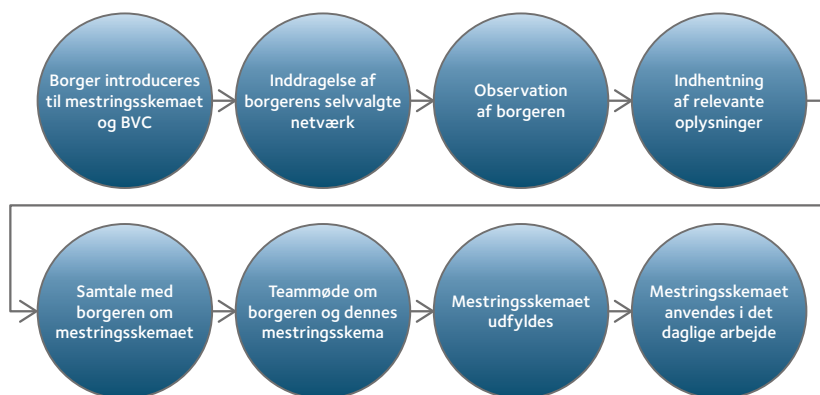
Borger introduceres til mestringsskemaet og BVC

Inddragelse af borgerens selvvalgte netværk

Observation af borgeren

Indhentning af relevante oplysninger

Samtale med borgeren om mestringsskemaet

Teammøde om borgeren og dennes mestringsskema

Mestringsskemaet udfyldes

Mestringsskemaet anvendes i det daglige arbejde